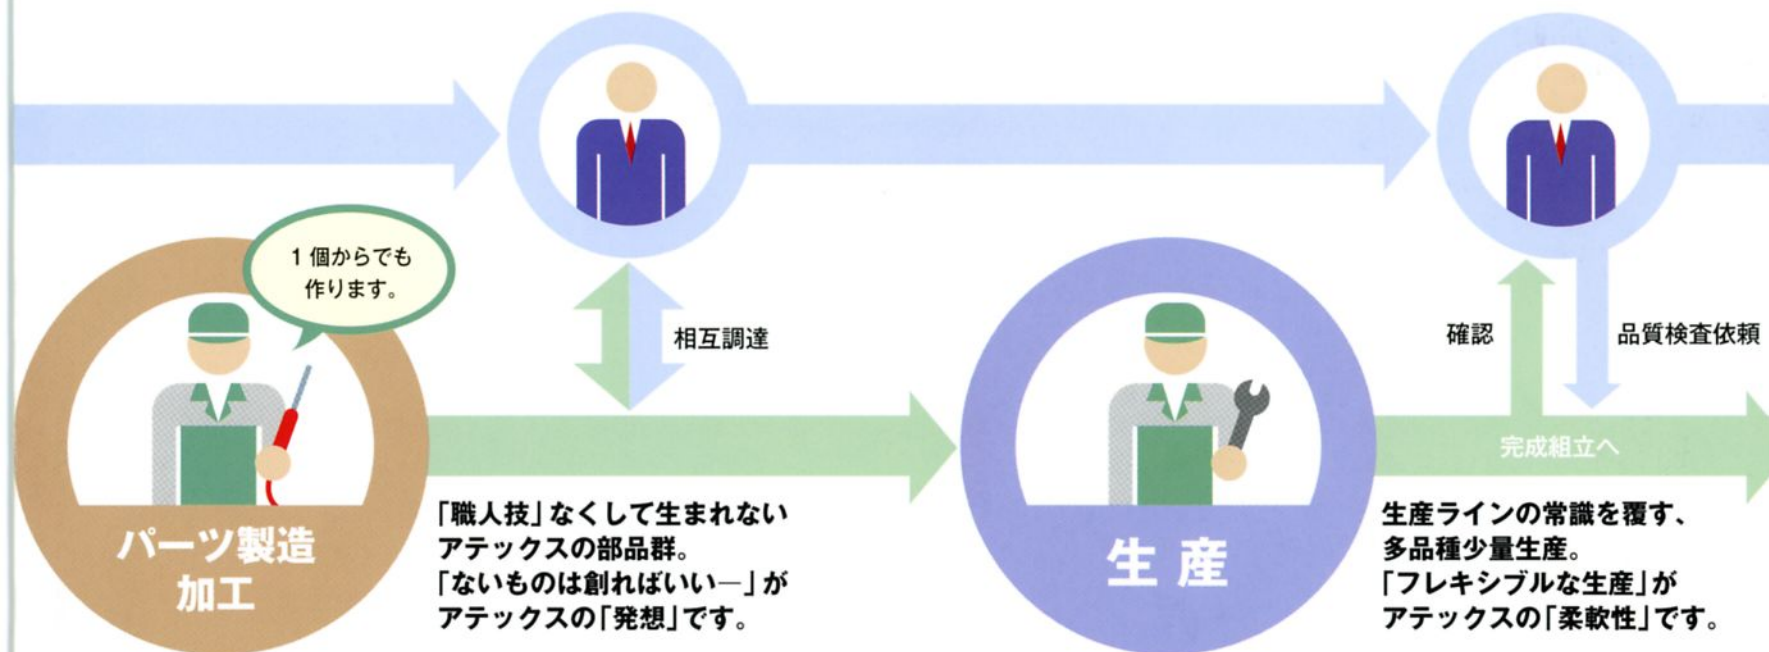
1個からでも作ります。

パーツ製造加工

相互調達

「職人技」なくして生まれないアテックスの部品群。「ないものは創ればいい―」がアテックスの「発想」です。

生産

確認

品質検査依頼

完成組立へ

生産ラインの常識を覆す、多品種少量生産。「フレキシブルな生産」がアテックスの「柔軟性」です。